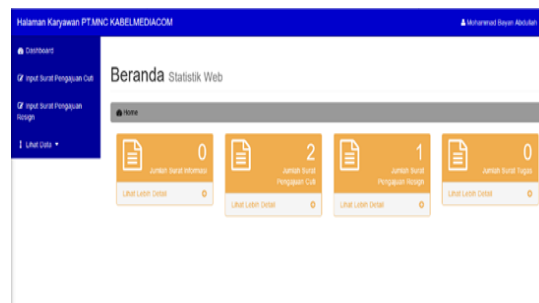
Halaman Karyawan PT.MNC KABELMEDIACOM

Mohammad Bayan Abdullah

Dashboard

Input Surat Pengajuan Cuti

Input Surat Pengajuan Resign

Lihat Data

Beranda Statistik Web

Home

0
Jumlah Surat Informasi
Lihat Lebih Detail 0

2
Jumlah Surat Pengajuan Cuti
Lihat Lebih Detail 0

1
Jumlah Surat Pengajuan Resign
Lihat Lebih Detail 0

0
Jumlah Surat Tugas
Lihat Lebih Detail